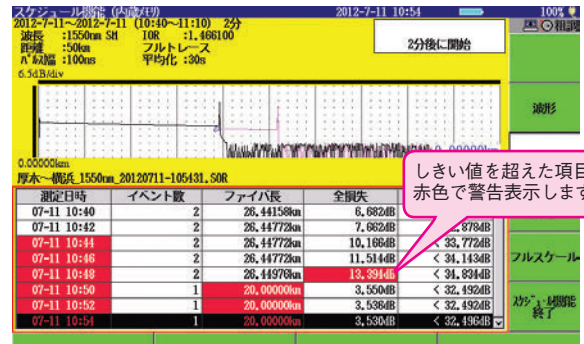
スケジュール測定(内蔵ﾒﾓﾘ) 2012-7-11 10:54 100%
2012-7-11~2012-7-11 (10:40~11:10) 2分
波長 :1550nm SM IOR :1.466100
距離 :50km フルトレース
ﾊﾟﾙｽ幅 :100ns 平均化 :30s
2分後に開始
6.5dB/div
0.00000km
厚木~横浜_1550nm_20120711-105431.SOR

| 測定日時 | イベント数 | ファイバ長 | 全損失 | |
|---|---|---|---|---|
| 07-11 10:40 | 2 | 26.44158km | 6.682dB | |
| 07-11 10:42 | 2 | 26.44772km | 7.662dB | .878dB |
| 07-11 10:44 | 2 | 26.44772km | 10.1664dB | < 33.772dB |
| 07-11 10:46 | 2 | 26.44772km | 11.514dB | < 34.143dB |
| 07-11 10:48 | 2 | 26.44976km | 13.394dB | < 34.834dB |
| 07-11 10:50 | 1 | 20.00000km | 3.550dB | < 32.492dB |
| 07-11 10:52 | 1 | 20.00000km | 3.536dB | < 32.492dB |
| 07-11 10:54 | 1 | 20.00000km | 3.530dB | < 32.496dB |

しきい値を超えた項目
赤色で警告表示しま

波形
フルスケール
ｽｹｼﾞｭｰﾙ測定終了